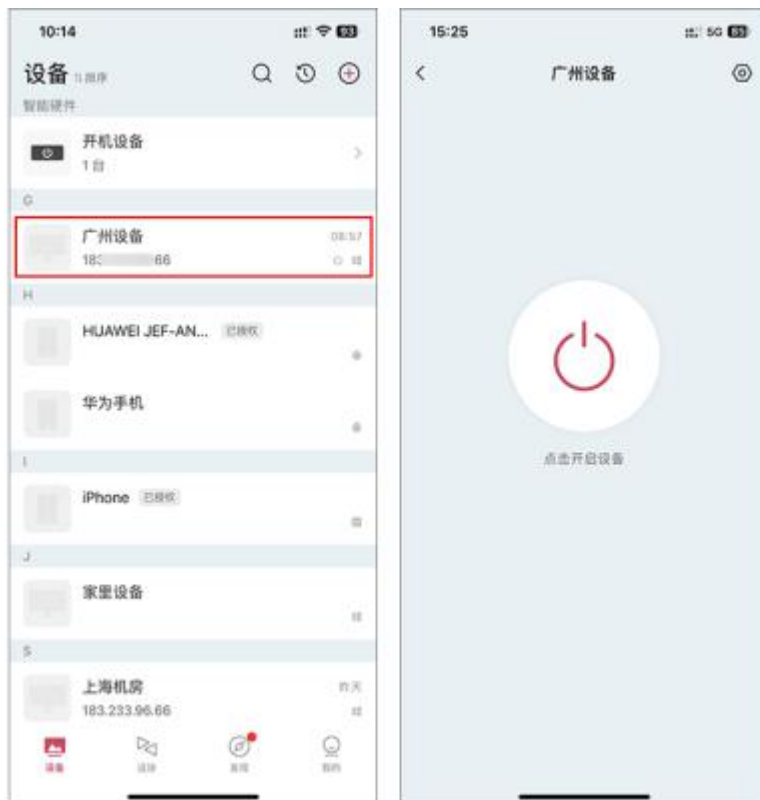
10:14

设备 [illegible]

智能硬件

开机设备
1台

G

广州设备
183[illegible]66
08:57

H

HUAWEI JEF-AN... 已授权

华为手机

I

iPhone 已授权

J

家里设备

S

上海机房
183.233.96.66
昨天

设备 远控 发现 我的

15:25

广州设备

点击开启设备